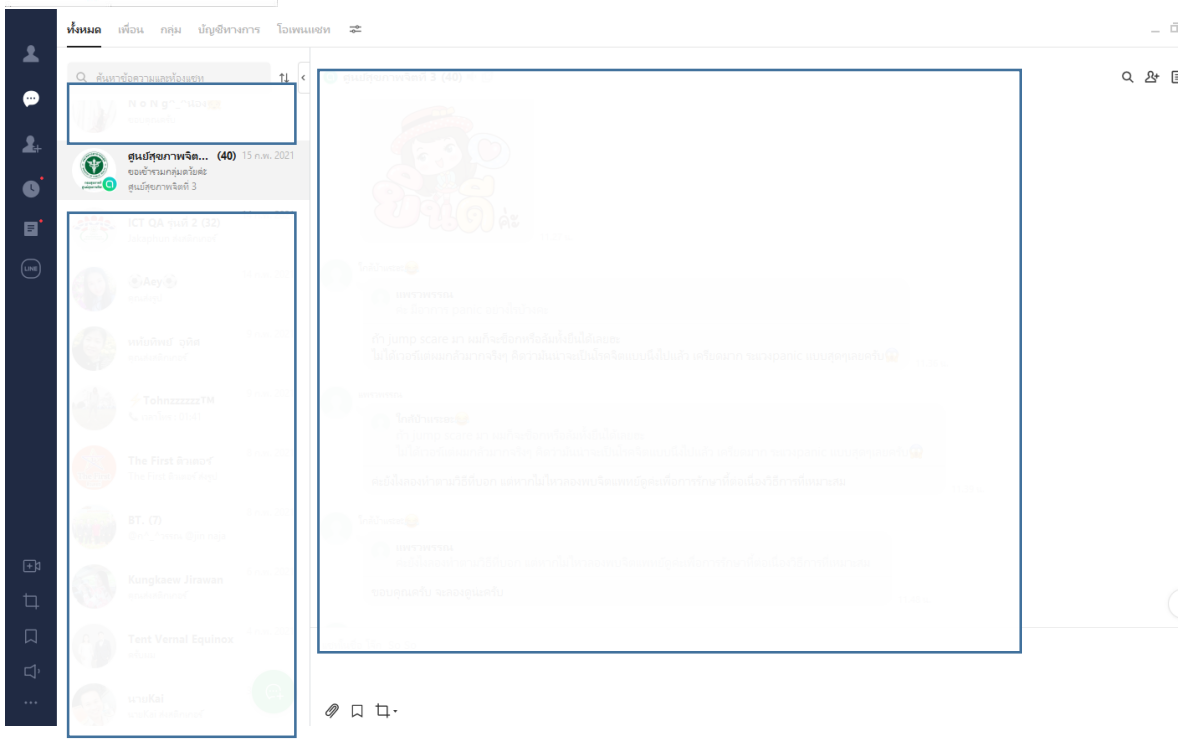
ทั้งหมด เพื่อน กลุ่ม บัญชีทางการ โอเพนแชท

ค้นหาข้อความและห้องแชท

ศูนย์สุขภาพจิต... (40) 15 ก.พ. 2021
ขอเข้าร่วมกลุ่มด้วยค่ะ
ศูนย์สุขภาพจิตที่ 3

ICT QA รุ่นที่ 2 (32)

Aey

The First

BT. (7)

Kungkaew Jirawan

Tent Vernal Equinox

ถ้า jump scare ยาว ผมก็จะรีบกดหรือดับเพื่อไม่ดูเลยครับ
ไม่ได้เจอกันผมแล้วมากครับ คือวามีแนวแย่ไปไม่รู้จะต้องแบบนี้ไปแล้ว หรือเหมาะ ขอรองรับแบบสุดๆเลยครับ